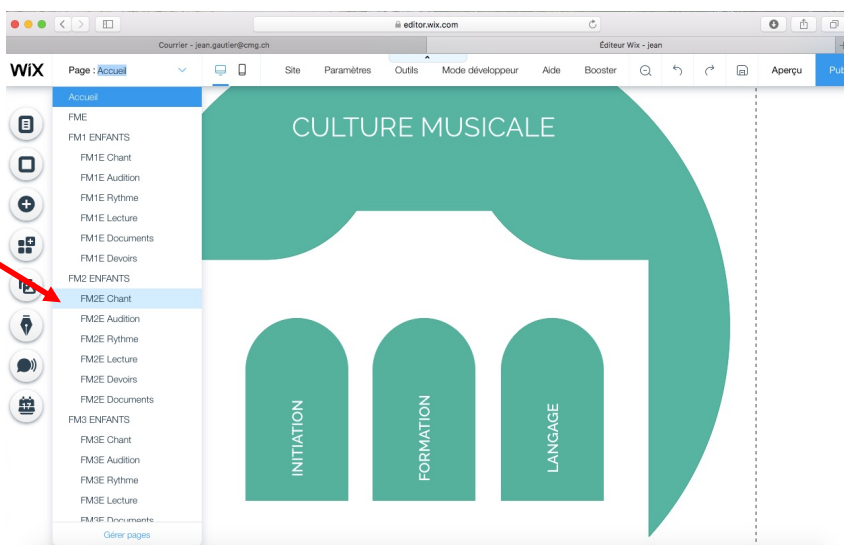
editor.wix.com

Courrier - jean.gautier@cmg.ch

Éditeur Wix - jean

WiX Page : Accueil

Site Paramètres Outils Mode développeur Aide Booster Aperçu Pub

Accueil
FME
FM1 ENFANTS
FM1E Chant
FM1E Audition
FM1E Rythme
FM1E Lecture
FM1E Documents
FM1E Devoirs
FM2 ENFANTS
FM2E Chant
FM2E Audition
FM2E Rythme
FM2E Lecture
FM2E Devoirs
FM2E Documents
FM3 ENFANTS
FM3E Chant
FM3E Audition
FM3E Rythme
FM3E Lecture
FM3E Documents

Gérer pages

CULTURE MUSICALE

INITIATION

FORMATION

LANGAGE